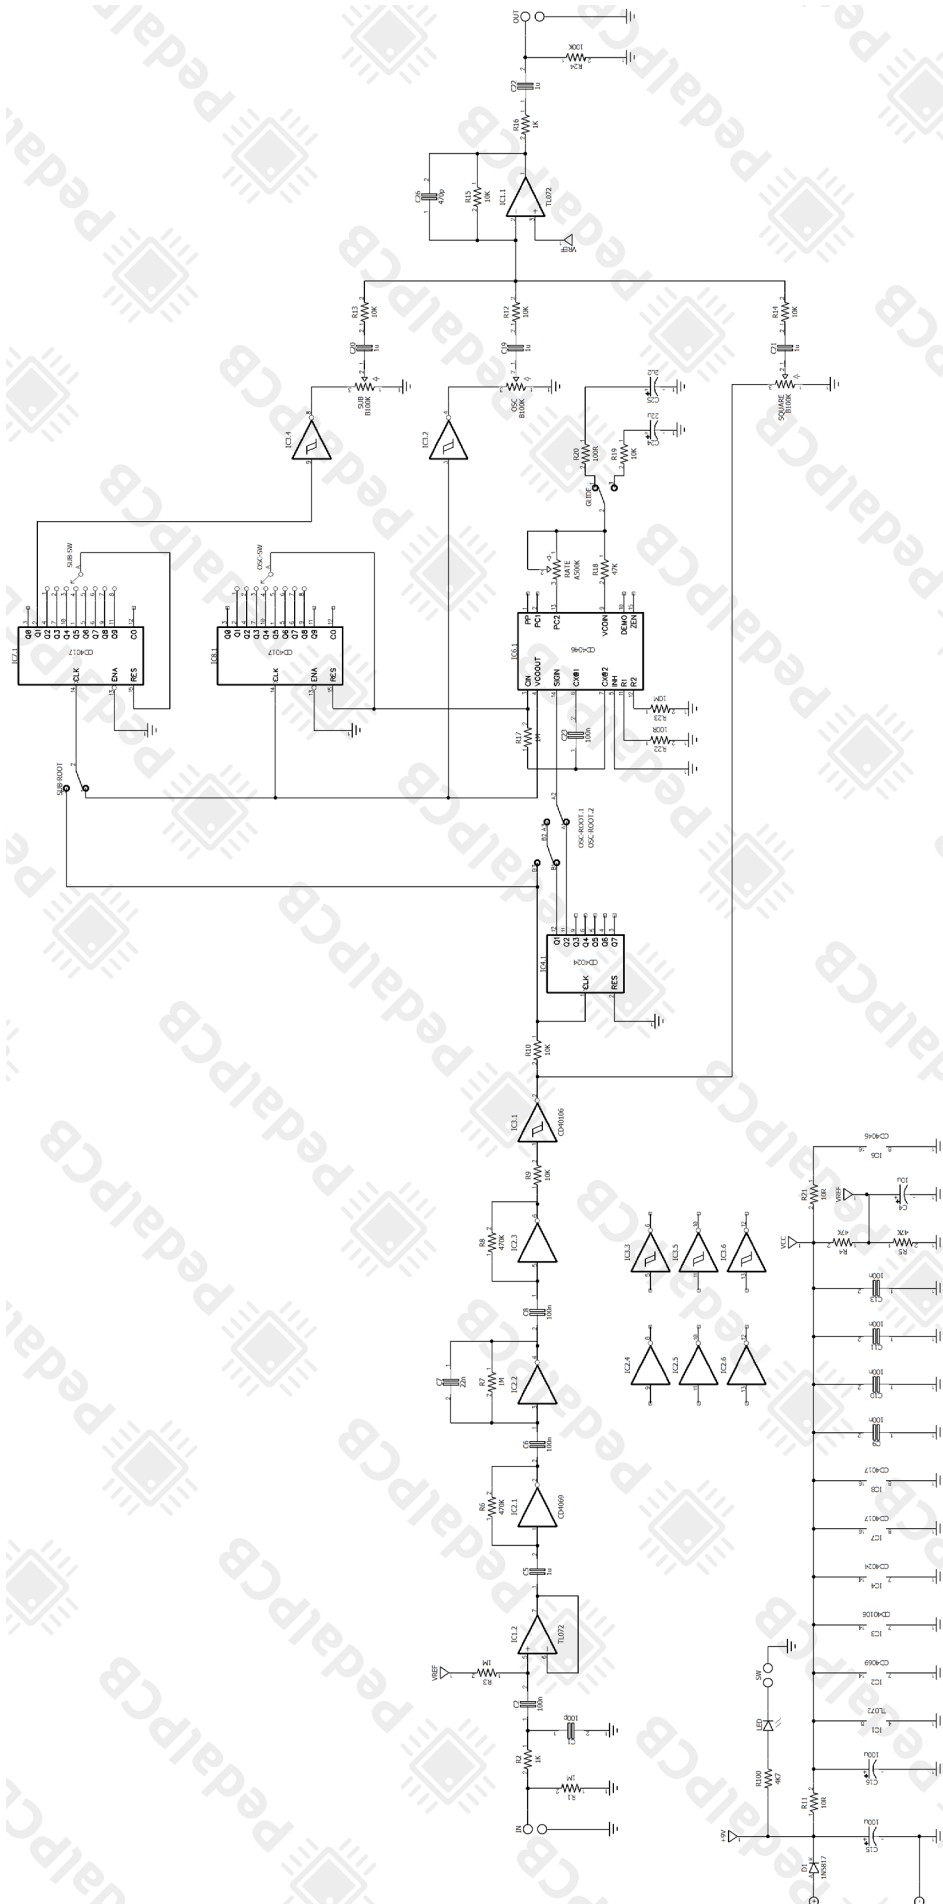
OUT
R24
100K
C22
1u
R16
1K
C26
470p
R15
10K
IC1.1
TL072
VREF
R13
10K
R12
10K
R14
10K
C20
1u
C19
1u
C21
1u
SUB
B100K
OSC
B100K
SQUARE
B100K
IC3.4
IC3.2
R20
100R
R19
10K
C25
C24
C23
GLIDE
RATE
A500K
R18
47K
IC7.1
CD4017
IC8.1
CD4017
SUB-SW
OSC-SW
Q0 Q1 Q2 Q3 Q4 Q5 Q6 Q7 Q8 Q9 CO
CLK
ENA
RES
IC6.1
CD4046
PP
PC1
PC2
VCOIN
DEMO
ZEN
CIN
VCOOUT
SIGN
CX01
CX02
INH
R1
R2
R23
10M
R22
100R
C20
100n
R17
1M
SUB ROOT
OSC-ROOT.1
OSC-ROOT.2
IC4.1
CD4024
Q1 Q2 Q3 Q4 Q5 Q6 Q7
CLK
RES
R10
10K
IC3.1
CD40106
R9
10K
R8
470K
IC2.3
C8
100n
C7
22n
R7
1M
IC2.2
C6
100n
R6
470K
IC2.1
CD4069
C5
1u
IC1.2
TL072
VREF
R3
1M
C2
100n
C3
100p
R2
1K
R1
1M
IN
IC3.3
IC3.5
IC3.6
IC2.4
IC2.5
IC2.6
IC6
CD4046
R21
10K
VREF
C4
10u
VCC
R4
47K
R5
47K
C13
100n
C11
100n
C10
100n
C9
100n
IC8
CD4017
IC7
CD4017
IC4
CD4024
IC3
CD40106
IC2
CD4069
IC1
TL072
SW
LED
R100
4K7
R11
10R
C16
100u
+9V
D1
1N5817
C15
100u